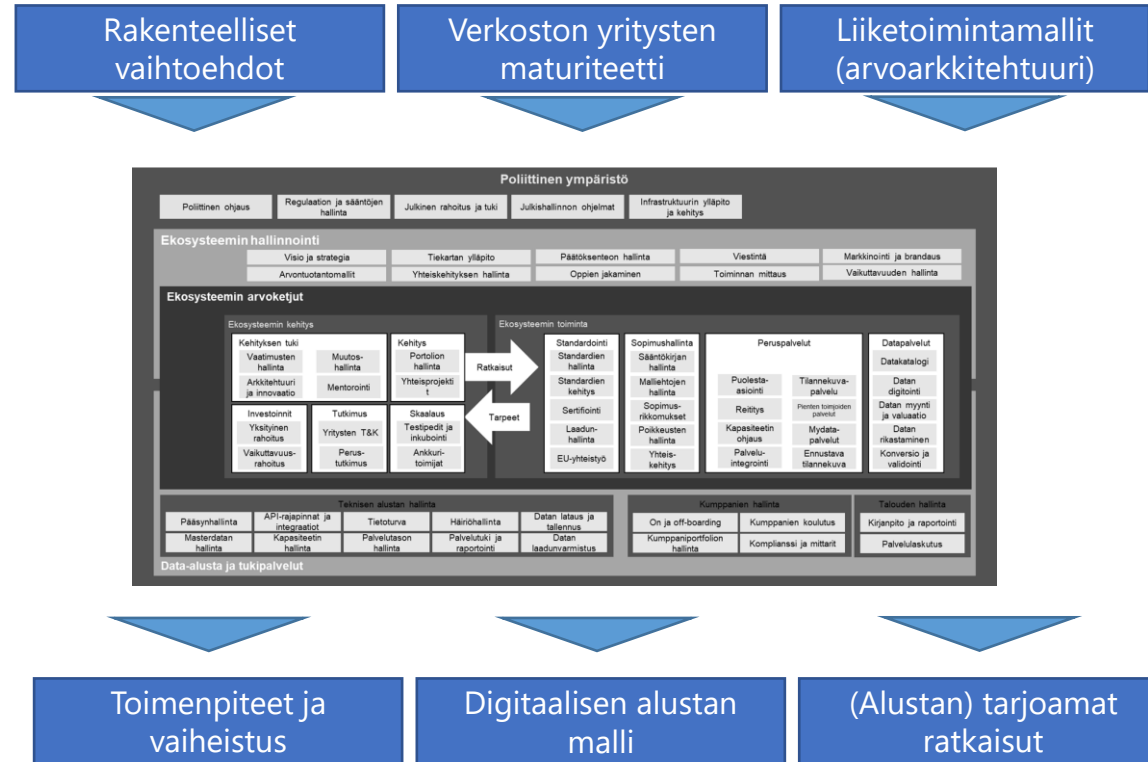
Rakenteelliset vaihtoehdot

Verkoston yritysten maturiteetti

Liiketoimintamallit (arvoarkkitehtuuri)

Poliittinen ympäristö

Poliittinen ohjaus
Regulaation ja sääntöjen hallinta
Julkinen rahoitus ja tuki
Julkishallinnon ohjelmat
Infrastruktuurin ylläpito ja kehitys

Ekosysteemin hallinnointi

Visio ja strategia
Tiekartan ylläpito
Päätöksenteon hallinta
Viestintä
Markkinointi ja brandaus
Arvontuotantomallit
Yhteiskehityksen hallinta
Oppien jakaminen
Toiminnan mittaus
Vaikuttavuuden hallinta

Ekosysteemin arvoketjut

Ekosysteemin kehitys

Kehityksen tuki
Vaatimusten hallinta
Muutoshallinta
Arkkitehtuuri ja innovaatio
Mentorointi

Kehitys
Portolion hallinta
Yhteisprojekti

Investoinnit
Yksityinen rahoitus
Vaikuttavuusrahoitus

Tutkimus
Yritysten T&K
Perustutkimus

Skaalaus
Testipedit ja inkubointi
Ankkuritoimijat

Ratkaisut
Tarpeet

Ekosysteemin toiminta

Standardointi
Standardien hallinta
Standardien kehitys
Sertifiointi
Laadunhallinta
EU-yhteistyö

Sopimushallinta
Sääntökirjan hallinta
Malliehtojen hallinta
Sopimusrikkomukset
Poikkeusten hallinta
Yhteiskehitys

Peruspalvelut
Puolestaasiointi
Tilannekuvapalvelu
Reititys
Pienten toimijoiden palvelut
Kapasiteetin ohjaus
Mydatapalvelut
Palveluintegrointi
Ennustava tilannekuva

Datapalvelut
Datakatalogi
Datan digitointi
Datan myynti ja valuaatio
Datan rikastaminen
Konversio ja validointi

Teknisen alustan hallinta
Pääsynhallinta
API-rajapinnat ja integraatiot
Tietoturva
Häiriöhallinta
Datan lataus ja tallennus
Masterdatan hallinta
Kapasiteetin hallinta
Palvelutason hallinta
Palvelutuki ja raportointi
Datan laadunvarmistus

Kumppanien hallinta
On ja off-boarding
Kumppanien koulutus
Kumppaniportfolion hallinta
Komplianssi ja mittarit

Talouden hallinta
Kirjanpito ja raportointi
Palvelulaskutus

Data-alusta ja tukipalvelut

Toimenpiteet ja vaiheistus

Digitaalisen alustan malli

(Alustan) tarjoamat ratkaisut